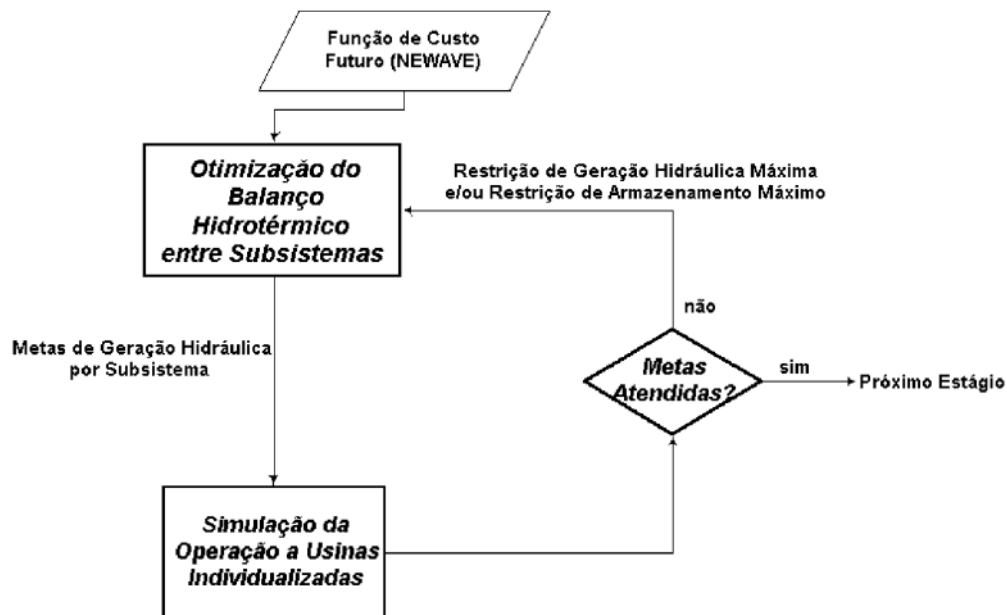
Função de Custo Futuro (NEWAVE)

Otimização do Balanço Hidrotérmico entre Subsistemas

Restrição de Geração Hidráulica Máxima e/ou Restrição de Armazenamento Máximo

Metas de Geração Hidráulica por Subsistema

não

Metas Atendidas?

sim

Próximo Estágio

Simulação da Operação a Usinas Individualizadas